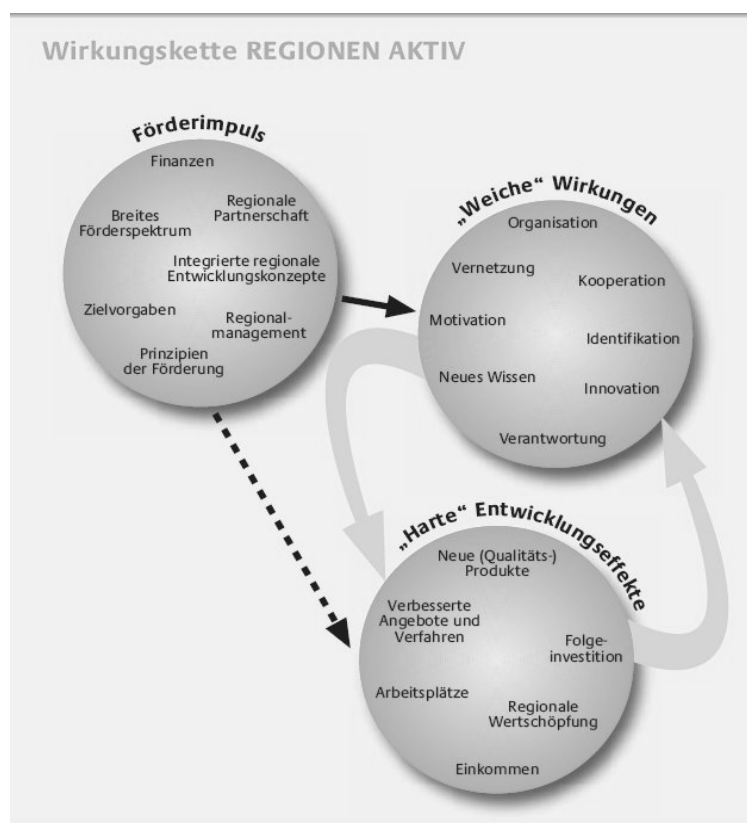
Wirkungskette REGIONEN AKTIV

Förderimpuls

Finanzen

Breites Förderspektrum

Regionale Partnerschaft

Integrierte regionale Entwicklungskonzepte

Zielvorgaben

Regionalmanagement

Prinzipien der Förderung

„Weiche" Wirkungen

Organisation

Vernetzung

Kooperation

Motivation

Identifikation

Neues Wissen

Innovation

Verantwortung

„Harte" Entwicklungseffekte

Neue (Qualitäts-) Produkte

Verbesserte Angebote und Verfahren

Folgeinvestition

Arbeitsplätze

Regionale Wertschöpfung

Einkommen